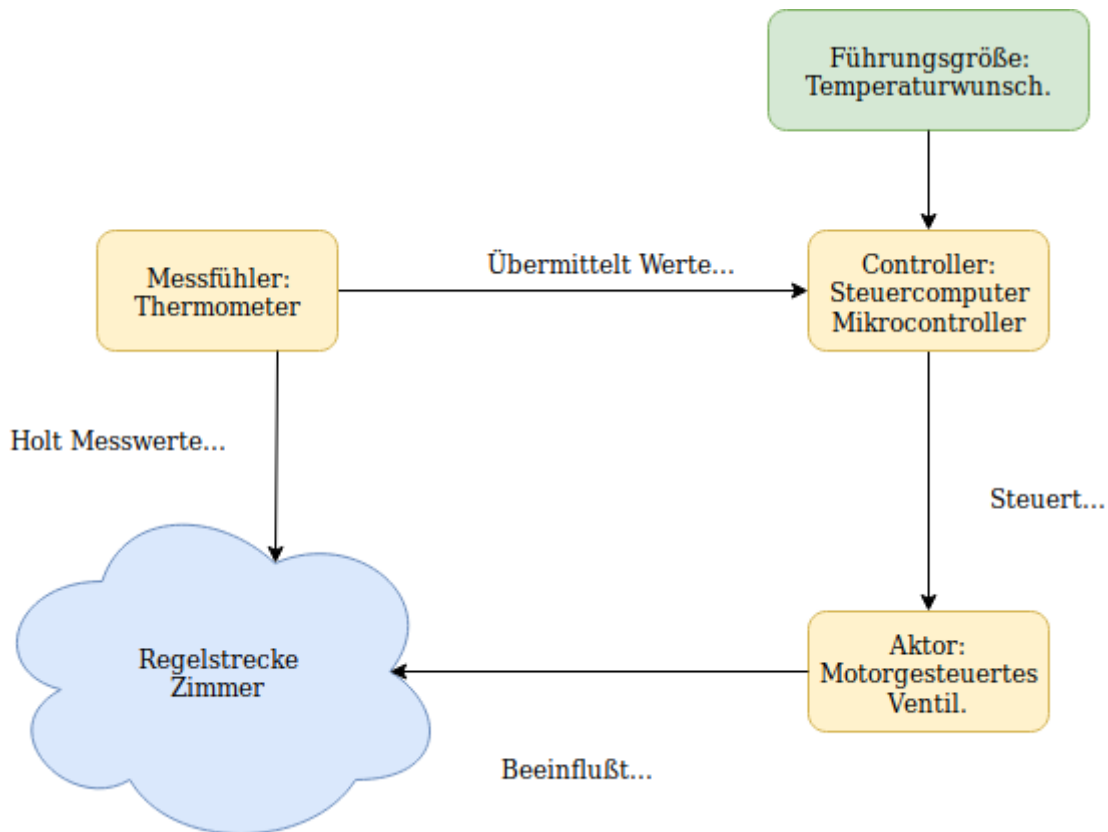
Führungsgröße:
Temperaturwunsch.

Messfühler:
Thermometer

Übermittelt Werte...

Controller:
Steuercomputer
Mikrocontroller

Holt Messwerte...

Steuert...

Regelstrecke
Zimmer

Aktor:
Motorgesteuertes
Ventil.

Beeinflußt...